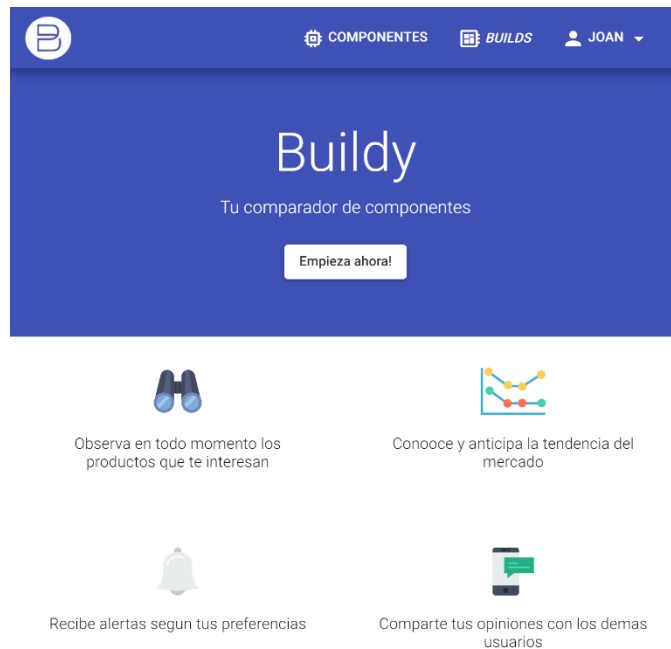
COMPONENTES BUILDS JOAN

Buildy

Tu comparador de componentes

Empieza ahora!

Observa en todo momento los productos que te interesan

Conooce y anticipa la tendencia del mercado

Recibe alertas segun tus preferencias

Comparte tus opiniones con los demas usuarios